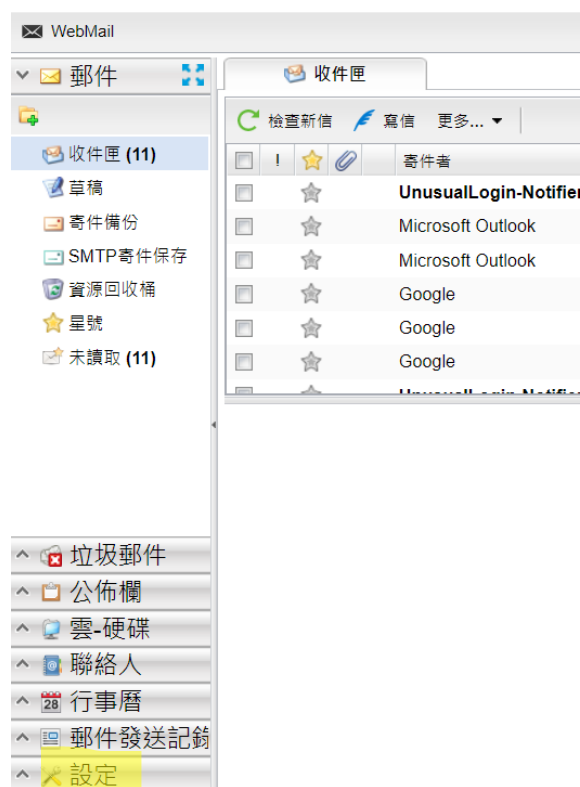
WebMail

郵件

收件匣 (11)
草稿
寄件備份
SMTP寄件保存
資源回收桶
星號
未讀取 (11)

垃圾郵件
公佈欄
雲-硬碟
聯絡人
28 行事曆
郵件發送記錄
設定

收件匣

檢查新信
寫信
更多...

| | ! | | | 寄件者 |
|---|---|---|---|---|
| | | | | UnusualLogin-Notifier |
| | | | | Microsoft Outlook |
| | | | | Microsoft Outlook |
| | | | | Google |
| | | | | Google |
| | | | | Google |
| | | | | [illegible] |